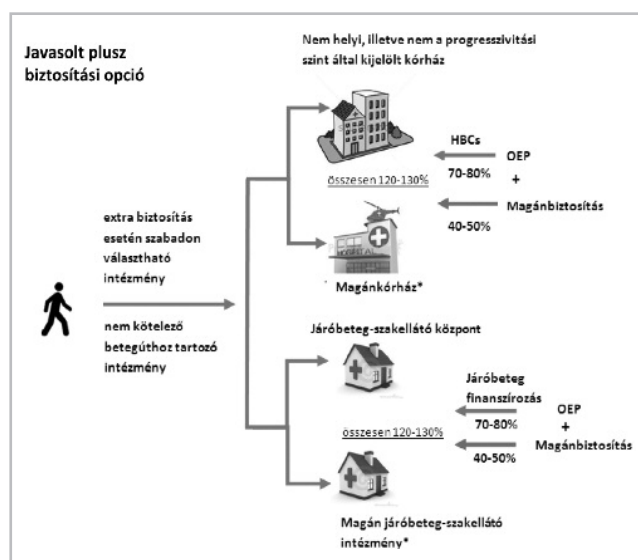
Javasolt plusz biztosítási opció

Nem helyi, illetve nem a progresszivitási szint által kijelölt kórház

HBCs

OEP

70-80%

+

összesen 120-130%

Magánbiztosítás

40-50%

extra biztosítás esetén szabadon választható intézmény

nem kötelező betegúthoz tartozó intézmény

Magánkórház*

Járóbeteg-szakellátó központ

Járóbeteg finanszírozás

OEP

70-80%

+

összesen 120-130%

Magánbiztosítás

40-50%

Magán járóbeteg-szakellátó intézmény*